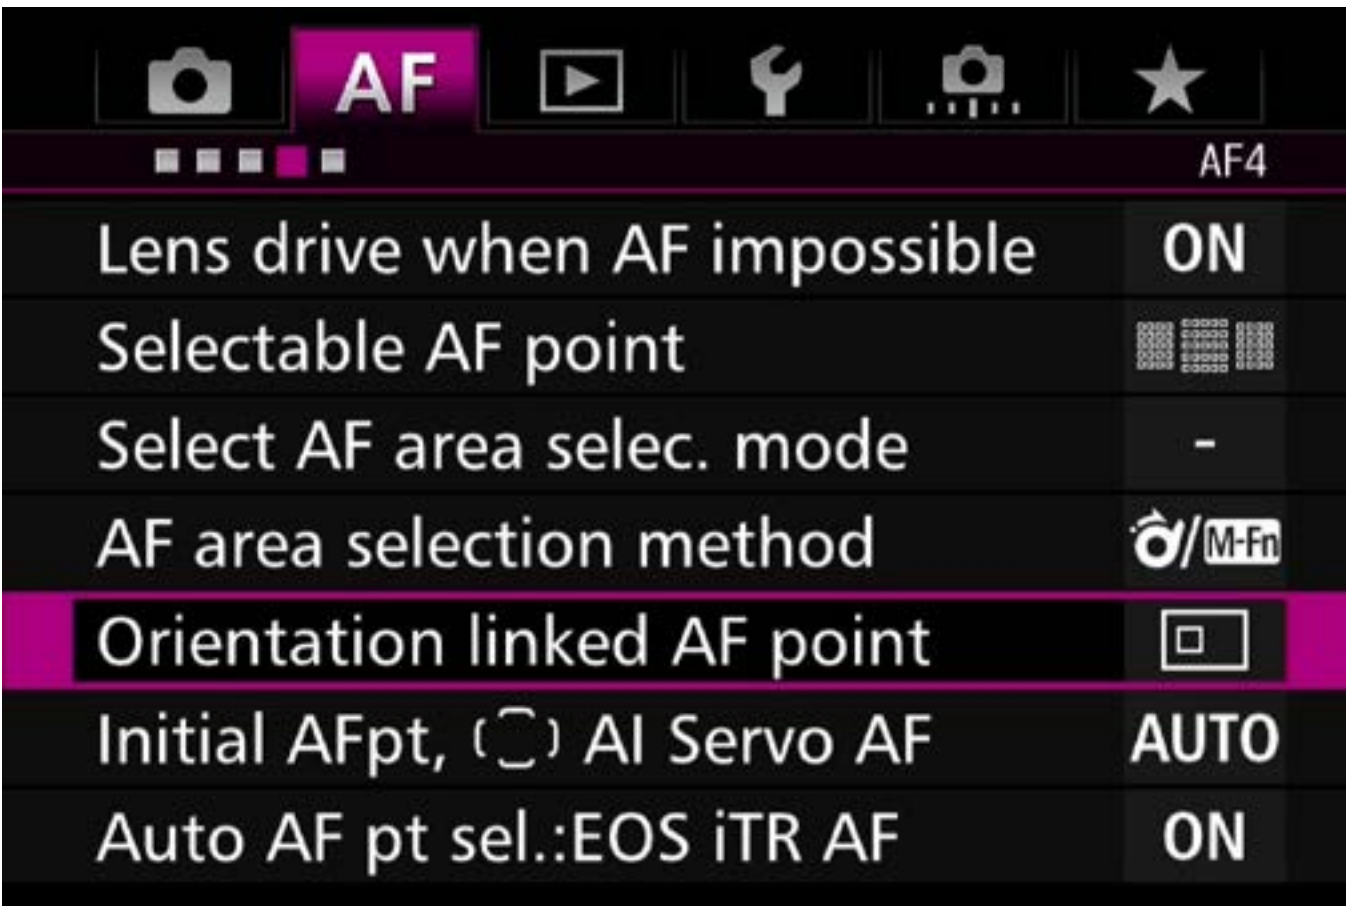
AF

AF4

Lens drive when AF impossible ON
Selectable AF point
Select AF area selec. mode -
AF area selection method /M-Fn
Orientation linked AF point
Initial AFpt, ( ) AI Servo AF AUTO
Auto AF pt sel.:EOS iTR AF ON